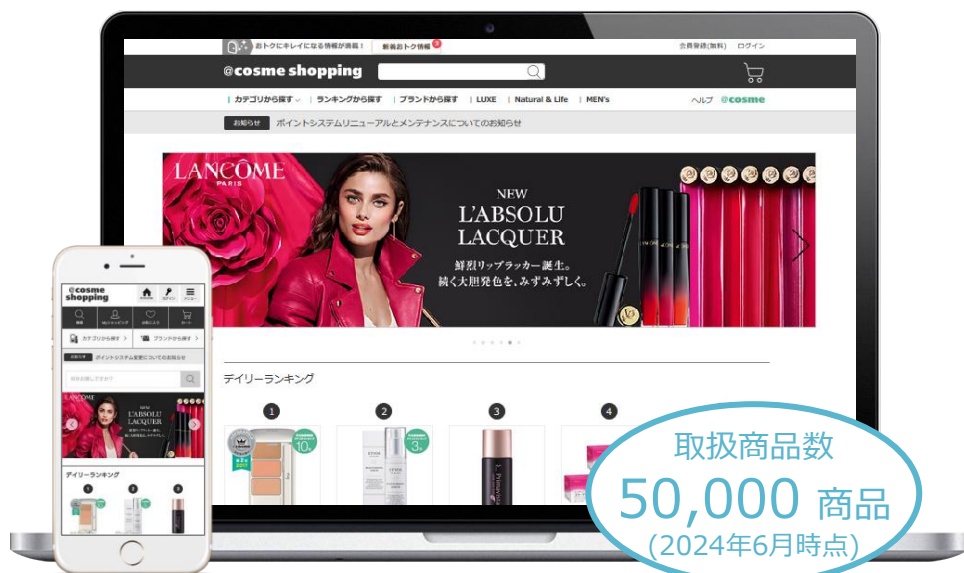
おトクにキレイになる情報が満載！ 新着おトク情報 会員登録(無料) ログイン

@cosme shopping

カテゴリから探す | ランキングから探す | ブランドから探す | LUXE | Natural & Life | MEN's

ヘルプ @cosme

お知らせ ポイントシステムリニューアルとメンテナンスについてのお知らせ

LANCÔME PARIS

NEW L'ABSOLU LACQUER

鮮烈リップラッカー誕生。続く大胆発色を、みずみずしく。

デイリーランキング

1 2 3 4

@cosme shopping

カテゴリから探す ブランドから探す

お知らせ ポイントシステム変更についてのお知らせ

LANCÔME

NEW L'ABSOLU LACQUER

デイリーランキング

取扱商品数

50,000 商品

(2024年6月時点)